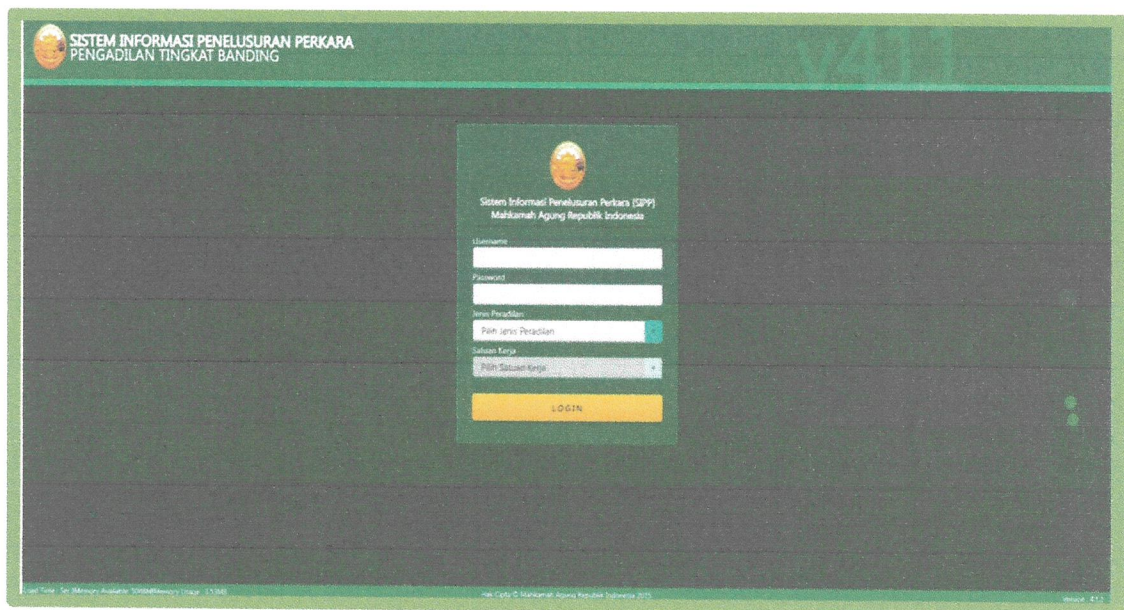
SISTEM INFORMASI PENELUSURAN PERKARA
PENGADILAN TINGKAT BANDING

v4.1.1

Sistem Informasi Penelusuran Perkara (SIPP)
Mahkamah Agung Republik Indonesia

Username

Password

Jenis Peradilan

Pilih Jenis Peradilan

Satuan Kerja

Pilih Satuan Kerja

LOGIN

Load Time : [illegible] Memory Available: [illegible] Memory Usage: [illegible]

Hak Cipta © Mahkamah Agung Republik Indonesia 2015

Version : 4.1.1